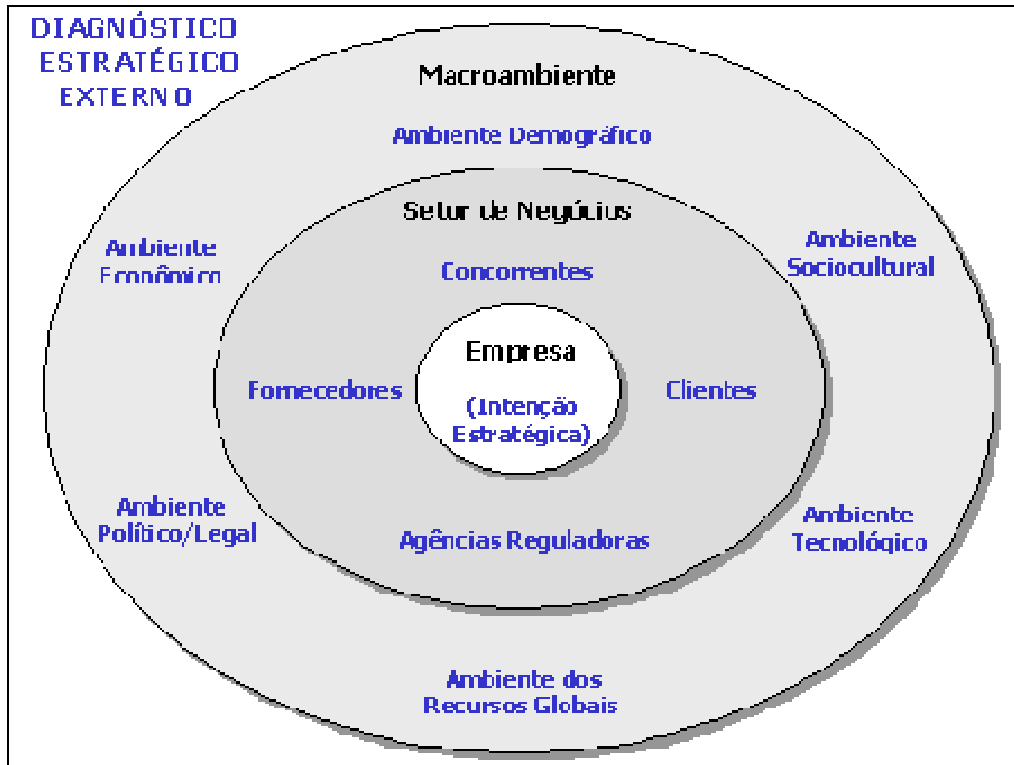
DIAGNÓSTICO ESTRATÉGICO EXTERNO

Macroambiente

Ambiente Demográfico

Setor de Negócios

Ambiente Econômico

Ambiente Sociocultural

Concorrentes

Empresa

(Intenção Estratégica)

Fornecedores

Clientes

Ambiente Político/Legal

Agências Reguladoras

Ambiente Tecnológico

Ambiente dos Recursos Globais